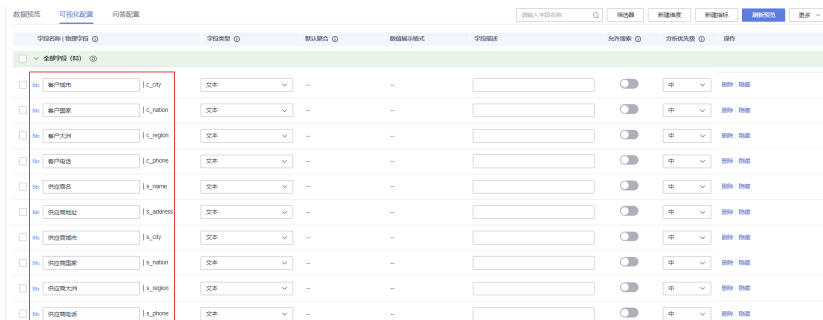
数据预览 可视化配置 问答配置

请输入字段名称 筛选器 新建维度 新建指标 刷新预览 更多

| 字段名称 \| 物理字段 | 字段类型 | 默认聚合 | 数值展示格式 | 字段描述 | 允许搜索 | 分析优先级 | 操作 |
|---|---|---|---|---|---|---|---|
| 全部字段 (83) | | | | | | | |
| Str. 客户城市 \| c_city | 文本 | -- | -- | | | 中 | 删除 隐藏 |
| Str. 客户国家 \| c_nation | 文本 | -- | -- | | | 中 | 删除 隐藏 |
| Str. 客户大洲 \| c_region | 文本 | -- | -- | | | 中 | 删除 隐藏 |
| Str. 客户电话 \| c_phone | 文本 | -- | -- | | | 中 | 删除 隐藏 |
| Str. 供应商名 \| s_name | 文本 | -- | -- | | | 中 | 删除 隐藏 |
| Str. 供应商地址 \| s_address | 文本 | -- | -- | | | 中 | 删除 隐藏 |
| Str. 供应商城市 \| s_city | 文本 | -- | -- | | | 中 | 删除 隐藏 |
| Str. 供应商国家 \| s_nation | 文本 | -- | -- | | | 中 | 删除 隐藏 |
| Str. 供应商大洲 \| s_region | 文本 | -- | -- | | | 中 | 删除 隐藏 |
| Str. 供应商电话 \| s_phone | 文本 | -- | -- | | | 中 | 删除 隐藏 |